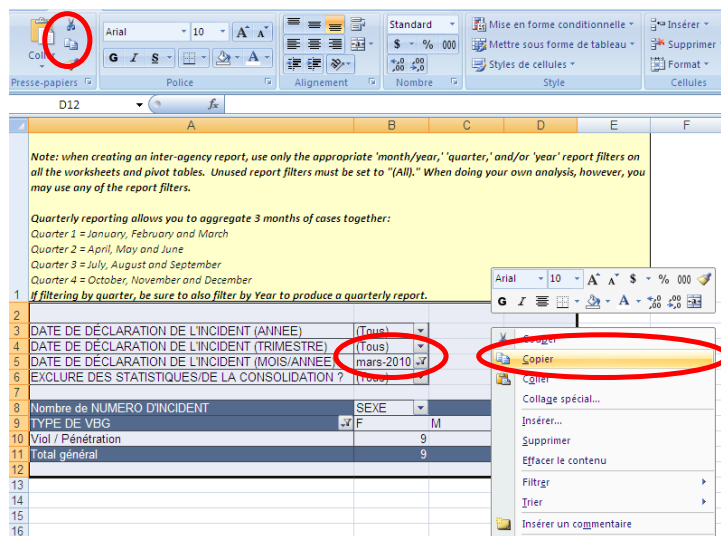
Coll
Arial 10 A A
G I S A
Presse-papiers Police Alignement
Standard
$ % 000
,0 ,00
Nombre
Mise en forme conditionnelle
Mettre sous forme de tableau
Styles de cellules
Style
Insérer
Supprimer
Format
Cellules

D12 fx

A B C D E F

1 Note: when creating an inter-agency report, use only the appropriate 'month/year,' 'quarter,' and/or 'year' report filters on all the worksheets and pivot tables. Unused report filters must be set to "(All)." When doing your own analysis, however, you may use any of the report filters.

Quarterly reporting allows you to aggregate 3 months of cases together:
Quarter 1 = January, February and March
Quarter 2 = April, May and June
Quarter 3 = July, August and September
Quarter 4 = October, November and December
If filtering by quarter, be sure to also filter by Year to produce a quarterly report.

| | A | B | C | D |
|---|---|---|---|---|
| 2 | | | | |
| 3 | DATE DE DÉCLARATION DE L'INCIDENT (ANNEE) | (Tous) | | |
| 4 | DATE DE DÉCLARATION DE L'INCIDENT (TRIMESTRE) | (Tous) | | |
| 5 | DATE DE DÉCLARATION DE L'INCIDENT (MOIS/ANNEE) | mars-2010 | | |
| 6 | EXCLURE DES STATISTIQUES/DE LA CONSOLIDATION ? | (Tous) | | |
| 7 | | | | |
| 8 | Nombre de NUMERO D'INCIDENT | SEXE | | |
| 9 | TYPE DE VBG | F | M | |
| 10 | Viol / Pénétration | 9 | | |
| 11 | Total général | 9 | | |
| 12 | | | | |
| 13 | | | | |
| 14 | | | | |
| 15 | | | | |
| 16 | | | | |

Arial 10 A A $ % 000
G I A ,0 ,00

Couper
Copier
Coller
Collage spécial...
Insérer...
Supprimer
Effacer le contenu
Filtrer
Trier
Insérer un commentaire